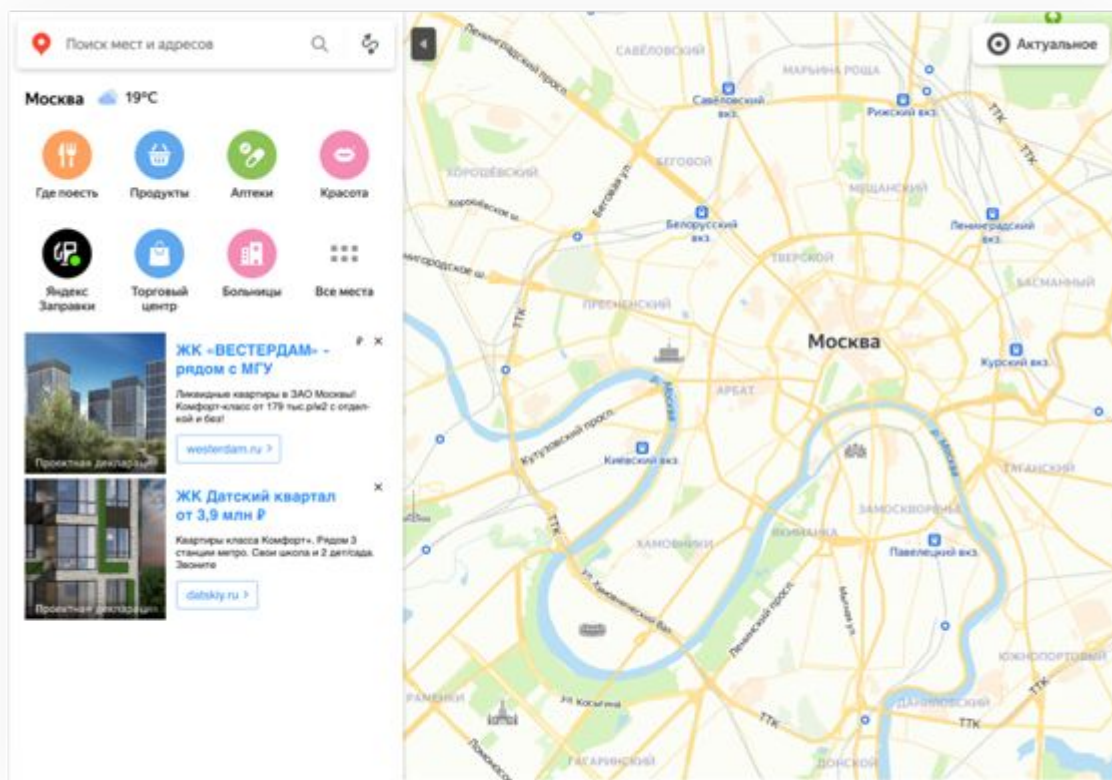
Поиск мест и адресов

Москва 19°C

Где поесть
Продукты
Аптеки
Красота
Яндекс Заправки
Торговый центр
Больницы
Все места

ЖК «ВЕСТЕРДАМ» - рядом с МГУ
Ликвидные квартиры в ЗАО Москвы! Комфорт-класс от 179 тыс.₽/м2 с отделкой и без!
westerdam.ru >
Проектная декларация

ЖК Датский квартал от 3,9 млн ₽
Квартиры класса Комфорт+. Рядом 3 станции метро. Своя школа и 2 детсада. Звоните
datskiy.ru >
Проектная декларация

Актуальное

Ленинградский просп.
САВЁЛОВСКИЙ
МАРЬИНА РОЩА
Савёловский вкз.
Рижский вкз.
ТТК
ХОРОШЁВСКИЙ
БЕГОВОЙ
МЕЩАНСКИЙ
Хорошёвское ш.
Беговая ул.
Белорусский вкз.
Ленинградский вкз.
Звенигородское ш.
ТВЕРСКОЙ
БАСМАННЫЙ
ПРЕСНЕНСКИЙ
Москва
Курский вкз.
АРБАТ
р. Москва
Кутузовский просп.
Киевский вкз.
ТАГАНСКИЙ
ЗАМОСКВОРЕЧЬЕ
ХАМОВНИКИ
ЯКИМАНКА
Павелецкий вкз.
Ул. Хамовнический Вал
Ленинский просп.
ЮЖНОПОРТОВЫЙ
РАМЕНКИ
ул. Косыгина
ДАНИЛОВСКИЙ
ГАГАРИНСКИЙ
ДОНСКОЙ
Ломоносовский
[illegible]